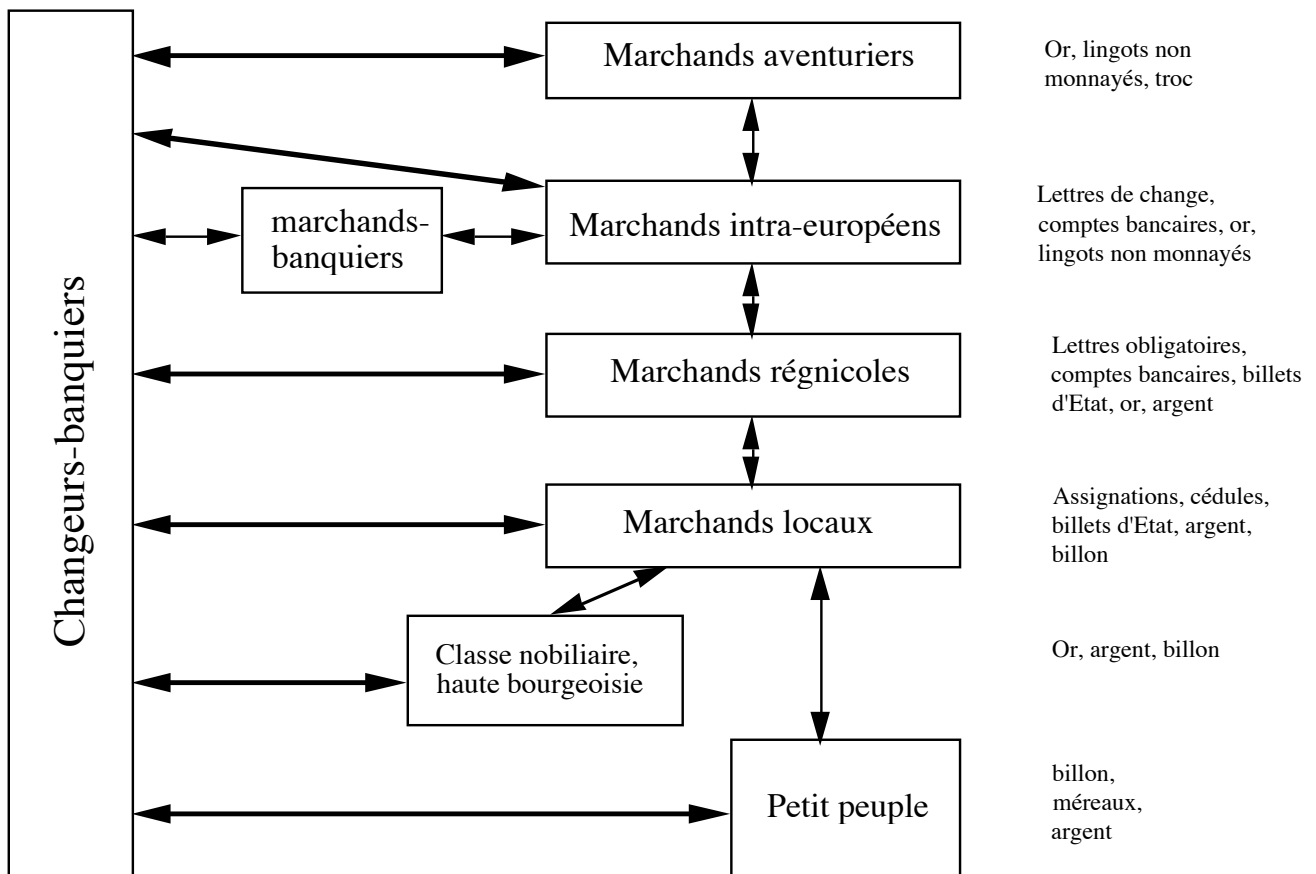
Changeurs-banquiers

Marchands aventuriers

Or, lingots non monnayés, troc

marchands-banquiers

Marchands intra-européens

Lettres de change, comptes bancaires, or, lingots non monnayés

Marchands régnicoles

Lettres obligatoires, comptes bancaires, billets d'Etat, or, argent

Marchands locaux

Assignations, cédules, billets d'Etat, argent, billon

Classe nobiliaire, haute bourgeoisie

Or, argent, billon

Petit peuple

billon, méreaux, argent